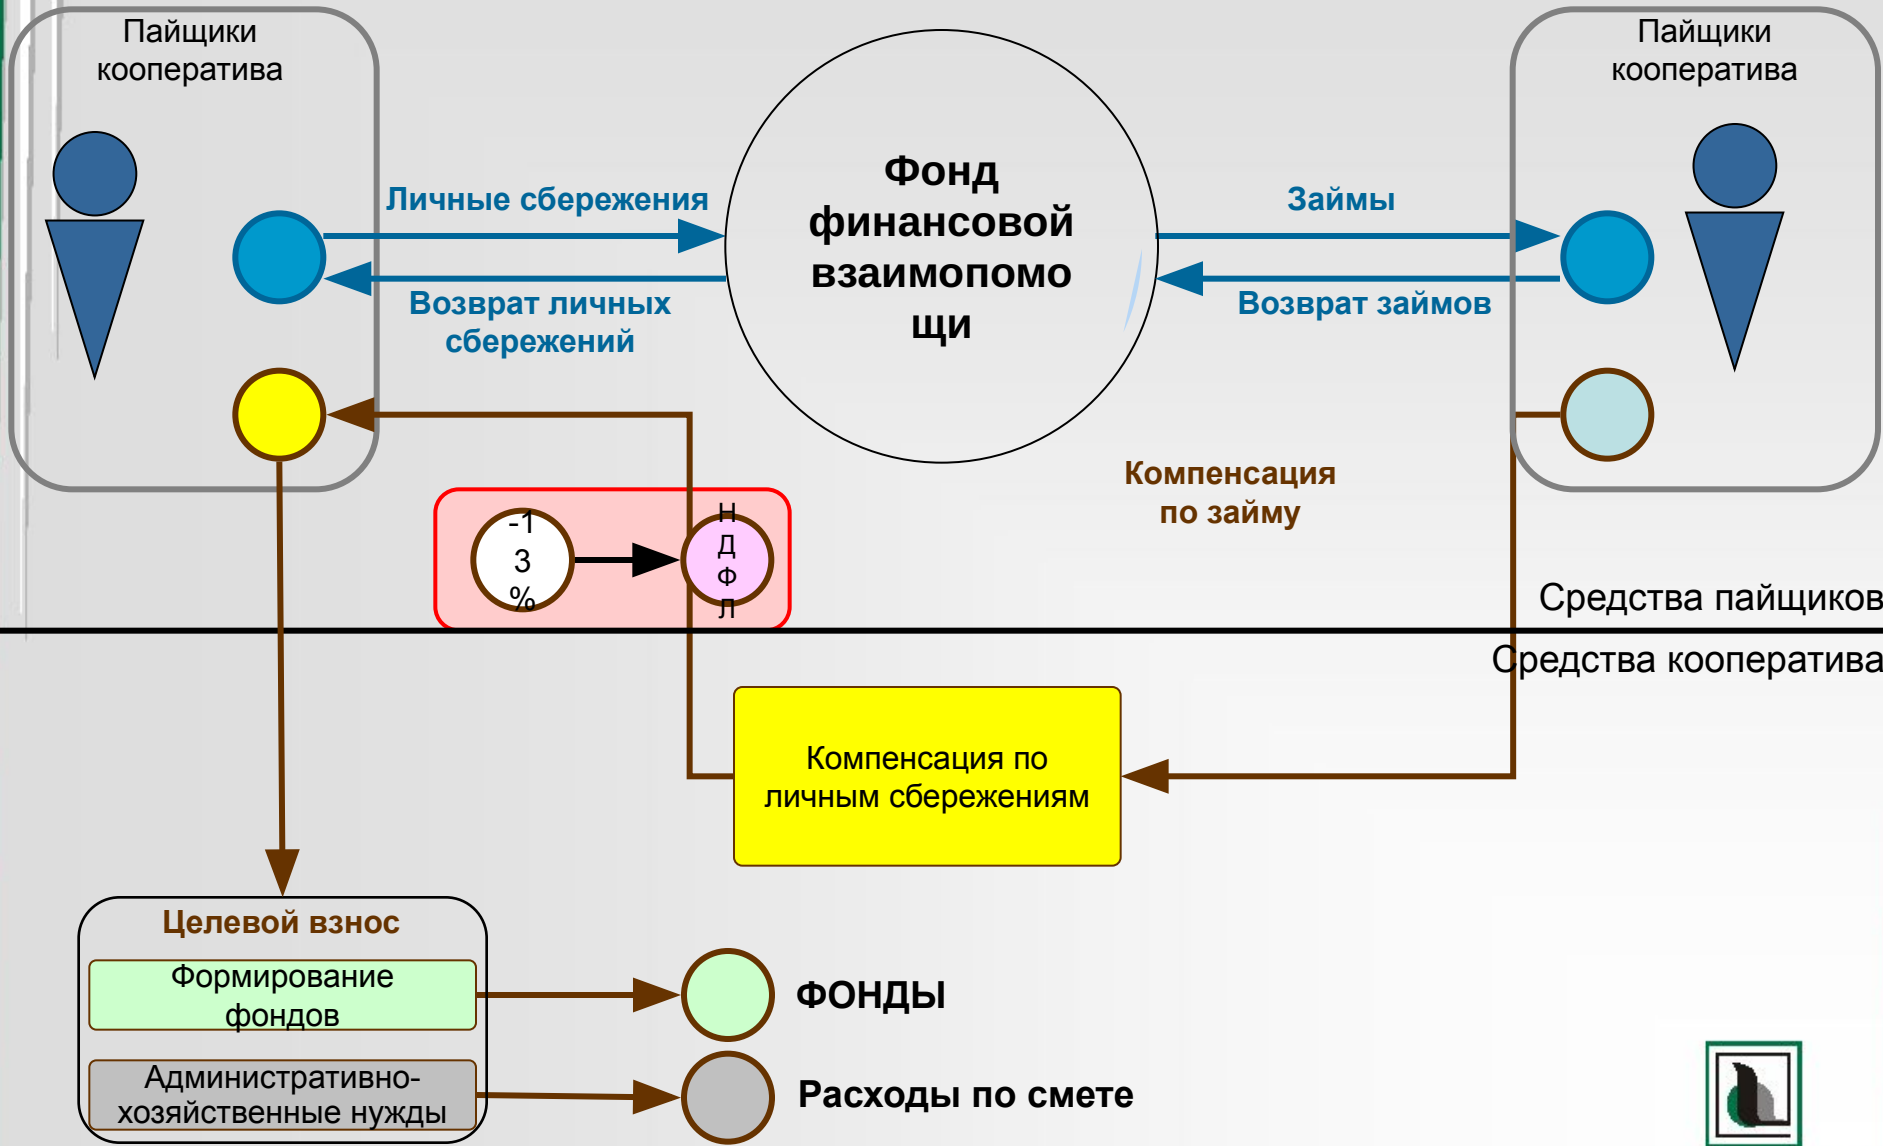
Пайщики кооператива

Личные сбережения

Возврат личных сбережений

Фонд финансовой взаимопомо щи

Займы

Возврат займов

Пайщики кооператива

Компенсация по займу

-1 3 %

Н Д Ф Л

Средства пайщиков

Средства кооператива

Компенсация по личным сбережениям

Целевой взнос

Формирование фондов

Административно-хозяйственные нужды

ФОНДЫ

Расходы по смете